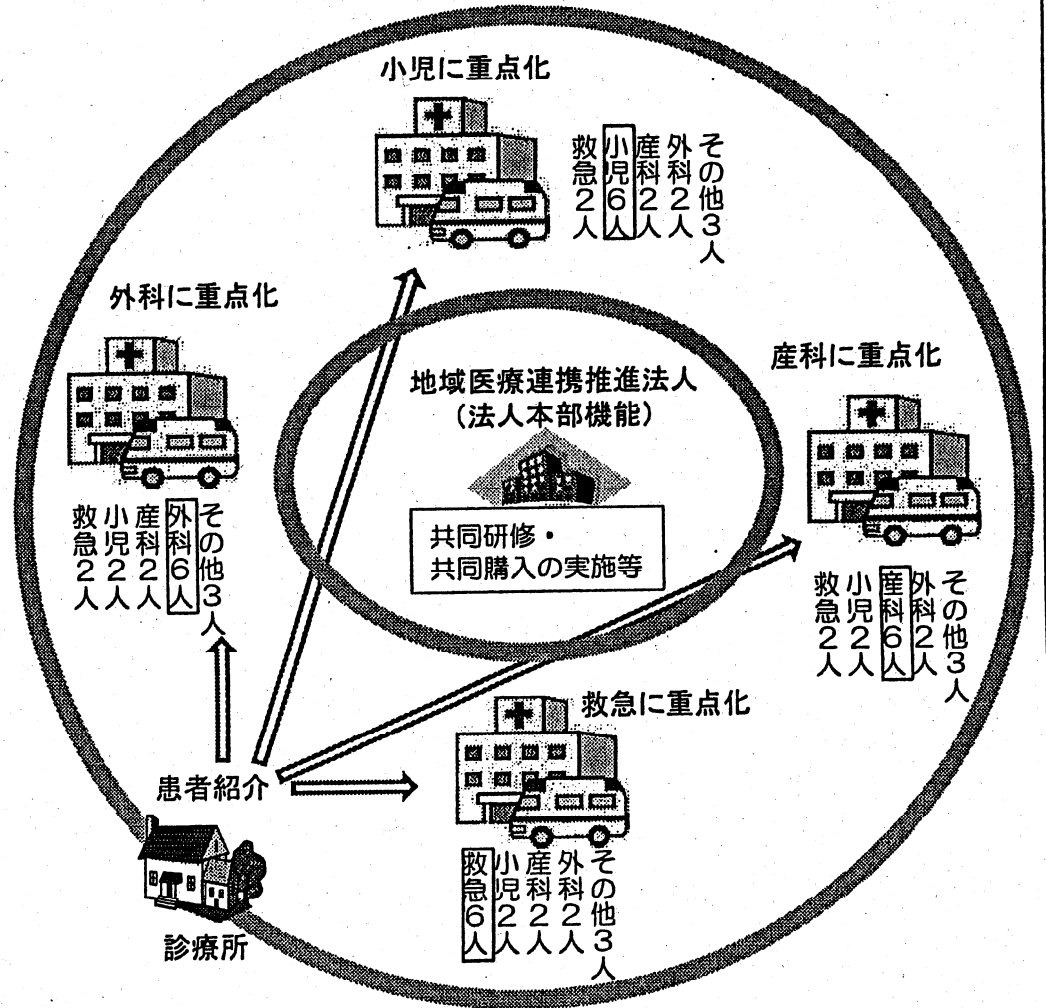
小児に重点化

その他3人
外科2人
産科2人
小児6人
救急2人

外科に重点化

その他3人
外科6人
産科2人
小児2人
救急2人

地域医療連携推進法人
（法人本部機能）

共同研修・
共同購入の実施等

産科に重点化

その他3人
外科2人
産科6人
小児2人
救急2人

救急に重点化

その他3人
外科2人
産科2人
小児2人
救急6人

患者紹介

診療所